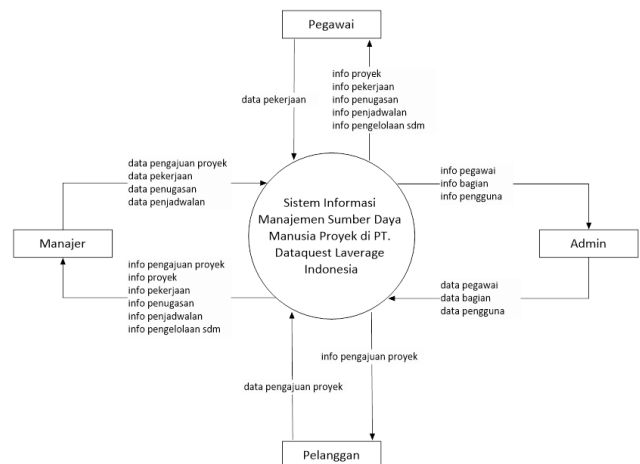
Pegawai

data pekerjaan

info proyek
info pekerjaan
info penugasan
info penjadwalan
info pengelolaan sdm

data pengajuan proyek
data pekerjaan
data penugasan
data penjadwalan

Manajer

info pengajuan proyek
info proyek
info pekerjaan
info penugasan
info penjadwalan
info pengelolaan sdm

Sistem Informasi Manajemen Sumber Daya Manusia Proyek di PT. Dataquest Laverage Indonesia

info pegawai
info bagian
info pengguna

Admin

data pegawai
data bagian
data pengguna

info pengajuan proyek

data pengajuan proyek

Pelanggan